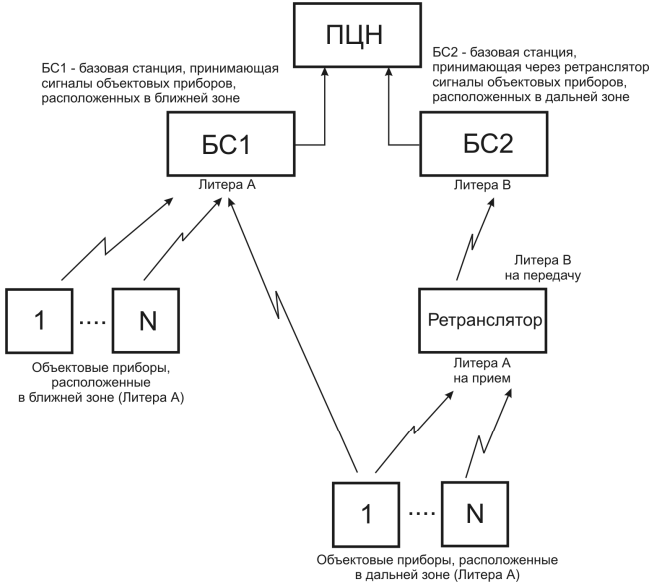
ПЦН

БС1 - базовая станция, принимающая сигналы объектовых приборов, расположенных в ближней зоне

БС2 - базовая станция, принимающая через ретранслятор сигналы объектовых приборов, расположенных в дальней зоне

БС1

Литера А

БС2

Литера В

Литера В на передачу

1 ···· N

Объектовые приборы, расположенные в ближней зоне (Литера А)

Ретранслятор

Литера А на прием

1 ···· N

Объектовые приборы, расположенные в дальней зоне (Литера А)